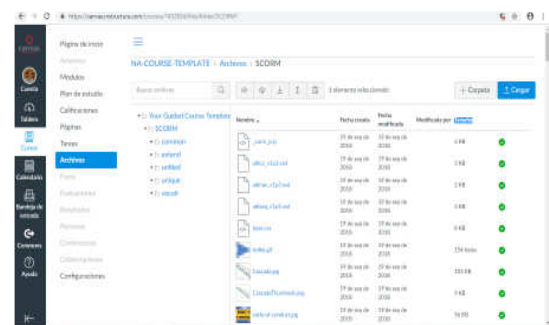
https://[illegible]

Cuenta
Tablero
Cursos
Calendario
Bandeja de entrada
Commons
Ayuda

Página de inicio
Anuncios
Módulos
Plan de estudio
Calificaciones
Páginas
Tareas
Archivos
Foros
Evaluaciones
Resultados
Personas
Colaboraciones
Configuraciones

NA-COURSE-TEMPLATE > Archivos > SCORM

Buscar archivos
1 elemento seleccionado
+ Carpeta
Cargar

Your Guided Course Template
SCORM
common
extend
unified
unique
vocab

| Nombre | Fecha creada | Fecha modificada | Modificado por | Tamaño |
|---|---|---|---|---|
| _xsd.zip | 19 de sep de 2016 | 19 de sep de 2016 | | 4 KB |
| adlcp_v1p3.xsd | 19 de sep de 2016 | 19 de sep de 2016 | | 4 KB |
| adlnav_v1p3.xsd | 19 de sep de 2016 | 19 de sep de 2016 | | 3 KB |
| adlseq_v1p3.xsd | 19 de sep de 2016 | 19 de sep de 2016 | | 4 KB |
| ims.css | 19 de sep de 2016 | 19 de sep de 2016 | | 6 KB |
| index.gif | 19 de sep de 2016 | 19 de sep de 2016 | | 194 bytes |
| Cascade.jpg | 19 de sep de 2016 | 19 de sep de 2016 | | 331 KB |
| CascadeThumbnail.png | 19 de sep de 2016 | 19 de sep de 2016 | | 9 KB |
| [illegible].png | 19 de sep de 2016 | 19 de sep de 2016 | | 96 KB |